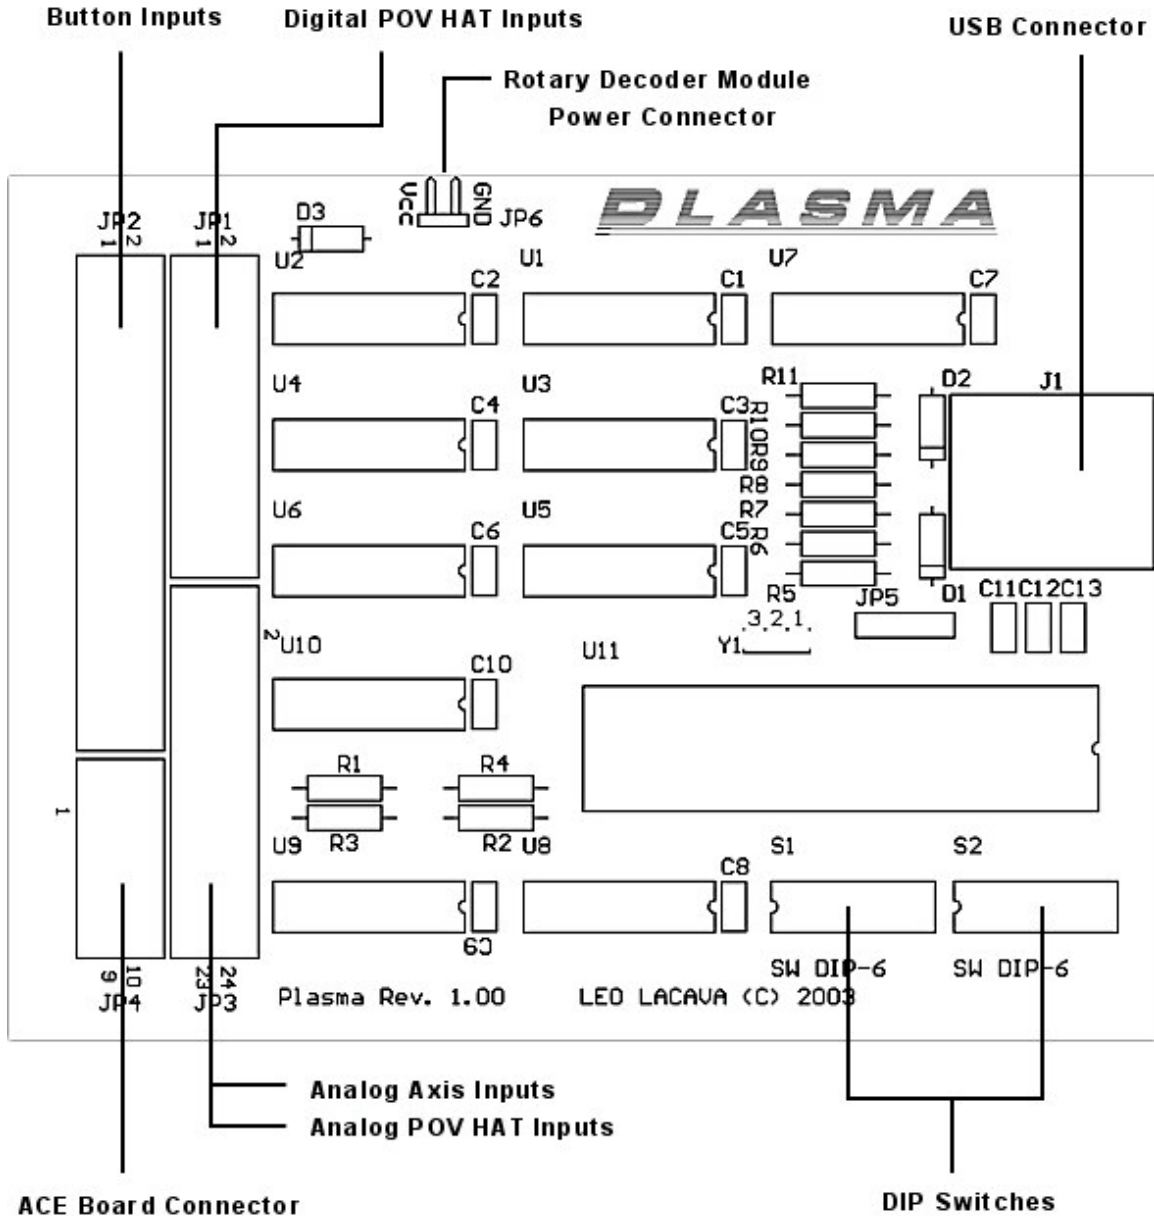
Button Inputs
Digital POV HAT Inputs
USB Connector
Rotary Decoder Module
Power Connector

PLASMA

JP2
1 2
JP1
1 2
D3
Vcc
GND
JP6
U2
C2
U1
C1
U7
C7
U4
C4
U3
C3
R11
R10
R9
R8
R7
R6
R5
D2
J1
U6
C6
U5
C5
D1
C11C12C13
JP5
3 2 1
Y1
2
U10
C10
U11
1
R1
R4
R3
R2
U9
U8
C8
S1
S2
C9
9 10
JP4
23 24
JP3
Plasma Rev. 1.00
LEO LACAVA (C) 2003
SW DIP-6
SW DIP-6

Analog Axis Inputs
Analog POV HAT Inputs
ACE Board Connector
DIP Switches